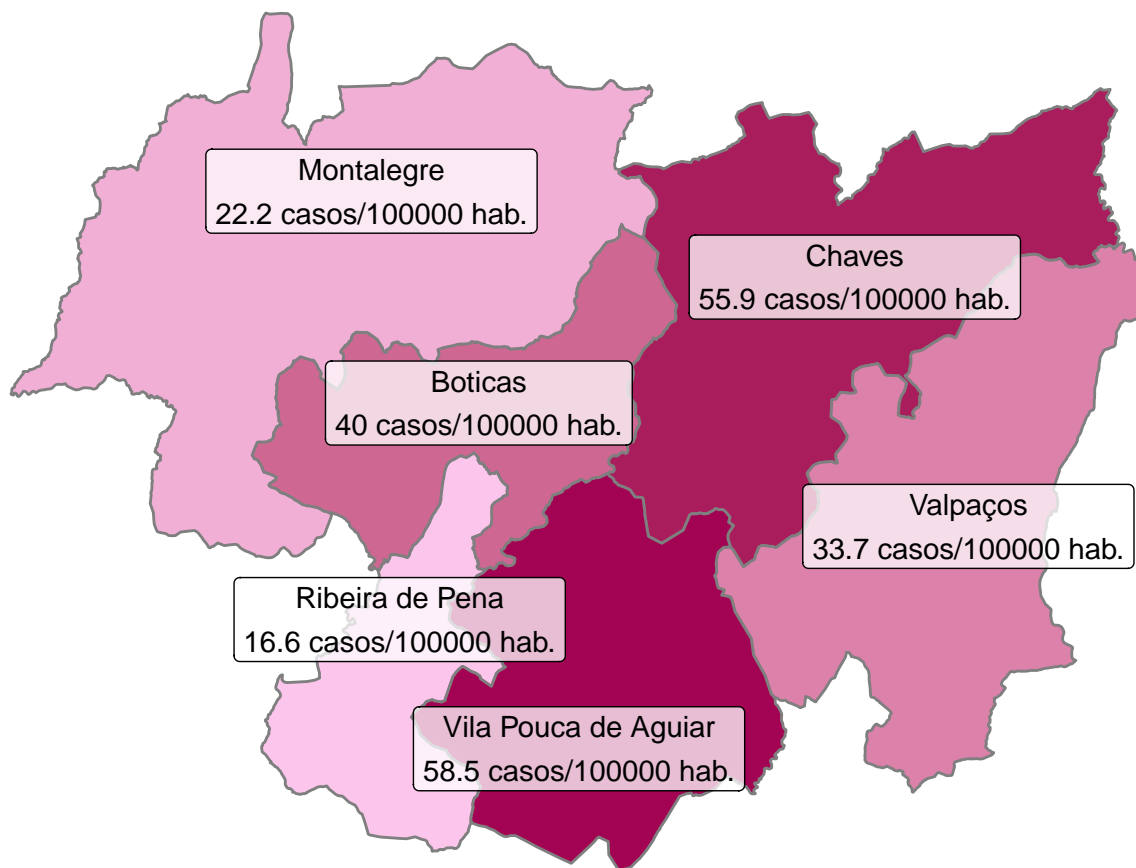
Montalegre
22.2 casos/100000 hab.

Chaves
55.9 casos/100000 hab.

Boticas
40 casos/100000 hab.

Valpaços
33.7 casos/100000 hab.

Ribeira de Pena
16.6 casos/100000 hab.

Vila Pouca de Aguiar
58.5 casos/100000 hab.